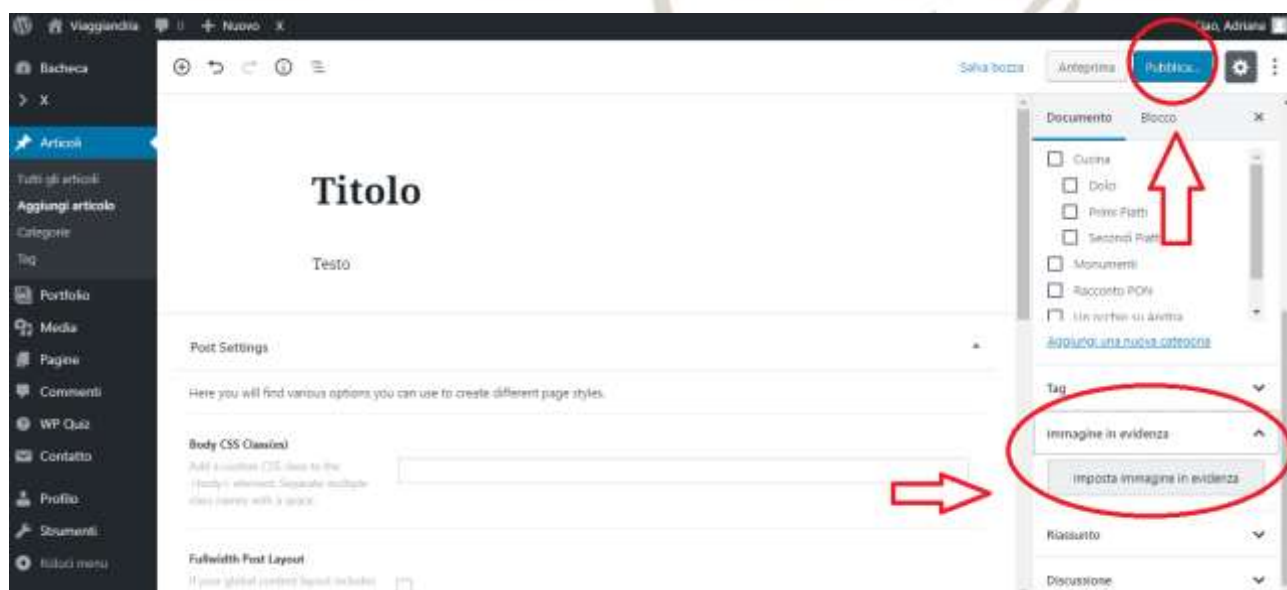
Viaggiandia 0 + Nuovo X Ciao, Adriana

Bacheca
X
Articoli
Tutti gli articoli
Aggiungi articolo
Categorie
Tag
Portfolio
Media
Pagine
Commenti
WP Quiz
Contatto
Profilo
Strumenti
Riduci menu

Salva bozza Anteprima Pubblica...

Titolo

Testo

Post Settings

Here you will find various options you can use to create different page styles.

Body CSS Class(es)
Add a custom CSS class to the <body> element. Separate multiple class names with a space.

Fullwidth Post Layout
If your global content layout includes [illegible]

Documento Blocco ×
Cucina
Dolci
Primi Piatti
Secondi Piatti
Monumenti
Racconto PON
Un occhio su Andria
Aggiungi una nuova categoria
Tag
Immagine in evidenza
Imposta immagine in evidenza
Riassunto
Discussione